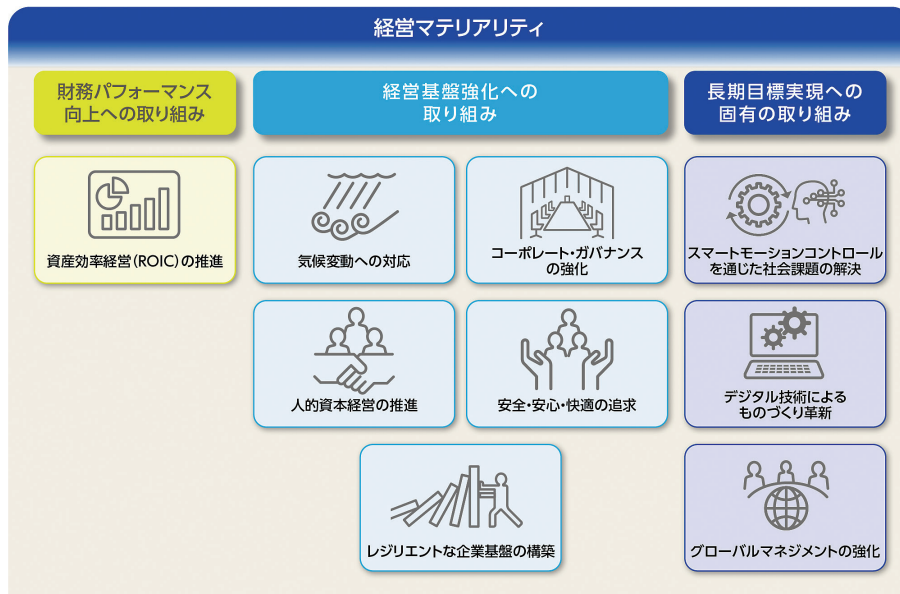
経営マテリアリティ

財務パフォーマンス向上への取り組み

経営基盤強化への取り組み

長期目標実現への固有の取り組み

資産効率経営（ROIC）の推進

気候変動への対応

コーポレート・ガバナンスの強化

スマートモーションコントロールを通じた社会課題の解決

人的資本経営の推進

安全・安心・快適の追求

デジタル技術によるものづくり革新

レジリエントな企業基盤の構築

グローバルマネジメントの強化